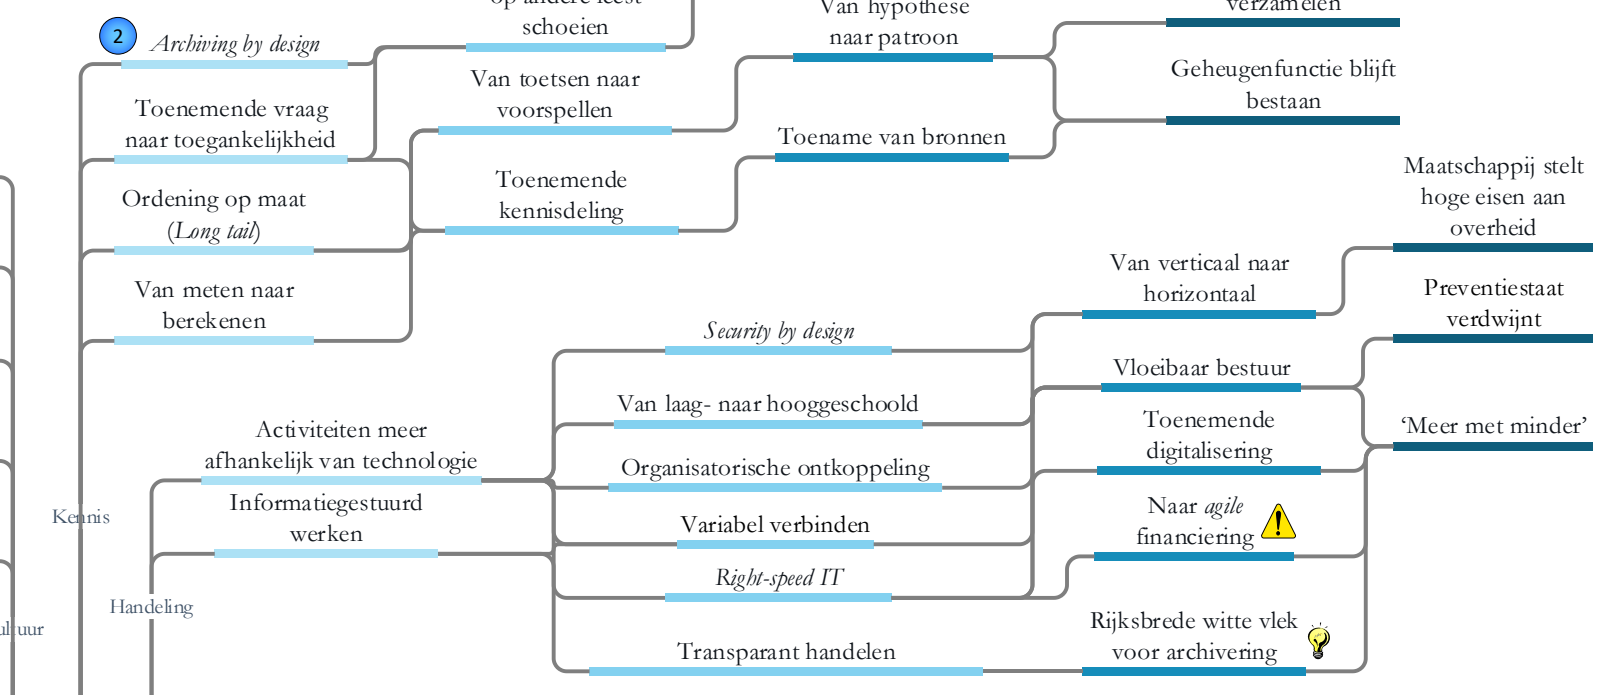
op andere leest schoeien

Van hypothese naar patroon

verzamelen

2 Archiving by design

Van toetsen naar voorspellen

Geheugenfunctie blijft bestaan

Toenemende vraag naar toegankelijkheid

Toename van bronnen

Ordening op maat (Long tail)

Toenemende kennisdeling

Maatschappij stelt hoge eisen aan overheid

Van verticaal naar horizontaal

Van meten naar berekenen

Preventiestaat verdwijnt

Security by design

Vloeibaar bestuur

Van laag- naar hooggeschoold

Toenemende digitalisering

Activiteiten meer afhankelijk van technologie

'Meer met minder'

Organisatorische ontkoppeling

Informatiegestuurd werken

Kennis

Naar agile financiering

Variabel verbinden

Right-speed IT

Handeling

ultuur

Rijksbrede witte vlek voor archivering

Transparant handelen